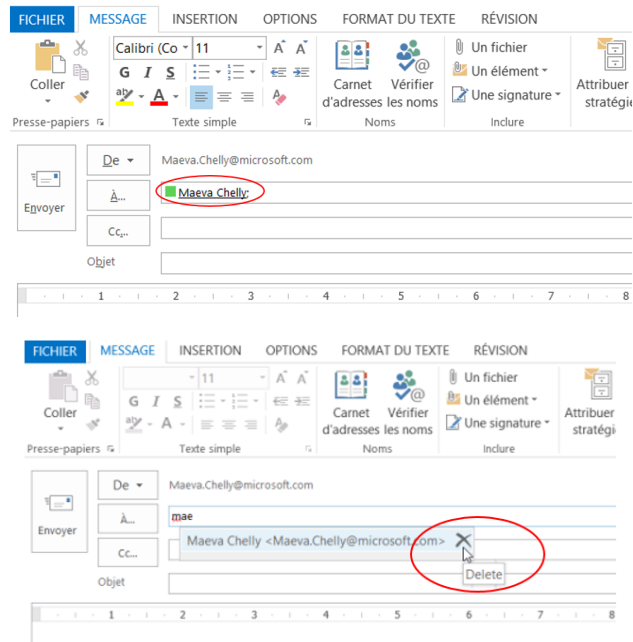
FICHIER MESSAGE INSERTION OPTIONS FORMAT DU TEXTE RÉVISION

Coller
Presse-papiers

Calibri (Co 11
G I S
Texte simple

Carnet d'adresses
Vérifier les noms
Noms

Un fichier
Un élément
Une signature
Inclure

Attribuer stratégi

Envoyer
De
Maeva.Chelly@microsoft.com
À...
Maeva Chelly;
Cc...
Objet

1 2 3 4 5 6 7 8

FICHIER MESSAGE INSERTION OPTIONS FORMAT DU TEXTE RÉVISION

Coller
Presse-papiers

11
G I S
Texte simple

Carnet d'adresses
Vérifier les noms
Noms

Un fichier
Un élément
Une signature
Inclure

Attribuer stratégi

Envoyer
De
Maeva.Chelly@microsoft.com
À...
mae
Maeva Chelly <Maeva.Chelly@microsoft.com>
Cc...
Delete
Objet

1 2 3 4 5 6 7 8